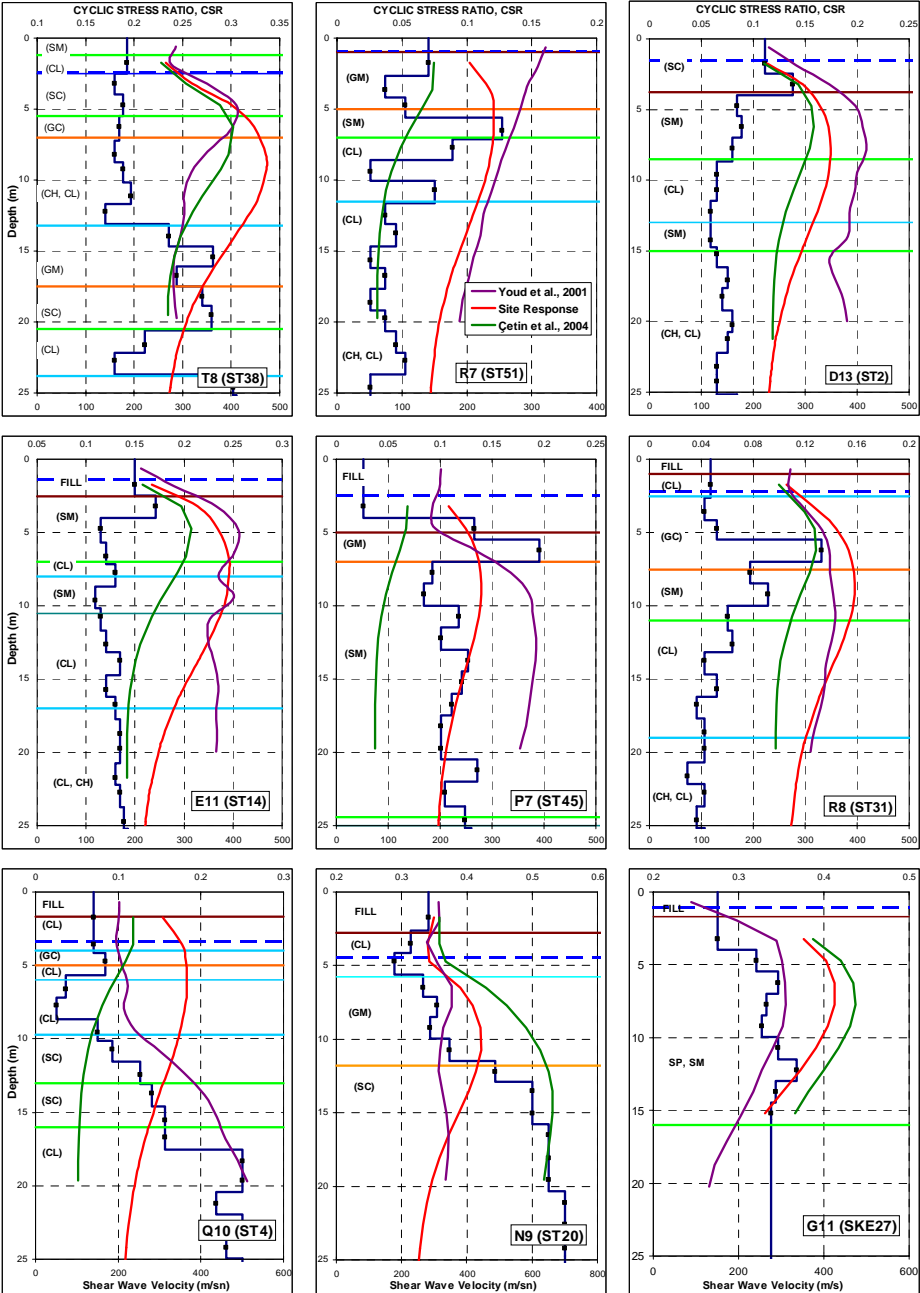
CYCLIC STRESS RATIO, CSR
0.1 0.15 0.2 0.25 0.3 0.35
0 5 10 15 20 25
Depth (m)
(SM)
(CL)
(SC)
(GC)
(CH, CL)
(GM)
(SC)
(CL)
T8 (ST38)
0 100 200 300 400 500

CYCLIC STRESS RATIO, CSR
0 0.05 0.1 0.15 0.2
(GM)
(SM)
(CL)
(CL)
(CH, CL)
Youd et al., 2001
Site Response
Çetin et al., 2004
R7 (ST51)
0 100 200 300 400

CYCLIC STRESS RATIO, CSR
0 0.05 0.1 0.15 0.2 0.25
(SC)
(SM)
(CL)
(SM)
(CH, CL)
D13 (ST2)
0 100 200 300 400 500

0.05 0.1 0.15 0.2 0.25 0.3
0 5 10 15 20 25
Depth (m)
FILL
(SM)
(CL)
(SM)
(CL)
(CL, CH)
E11 (ST14)
0 100 200 300 400 500

0 0.05 0.1 0.15 0.2 0.25
FILL
(GM)
(SM)
P7 (ST45)
0 100 200 300 400 500

0 0.04 0.08 0.12 0.16 0.2
FILL
(CL)
(GC)
(SM)
(CL)
(CH, CL)
R8 (ST31)
0 100 200 300 400 500

0 0.1 0.2 0.3
0 5 10 15 20 25
Depth (m)
FILL
(CL)
(GC)
(CL)
(CL)
(SC)
(SC)
(CL)
Q10 (ST4)
0 200 400 600
Shear Wave Velocity (m/sn)

0.2 0.3 0.4 0.5 0.6
FILL
(CL)
(GM)
(SC)
N9 (ST20)
0 200 400 600 800
Shear Wave Velocity (m/sn)

0.2 0.3 0.4 0.5
0 5 10 15 20 25
FILL
SP, SM
G11 (SKE27)
0 200 400 600
Shear Wave Velocity (m/s)